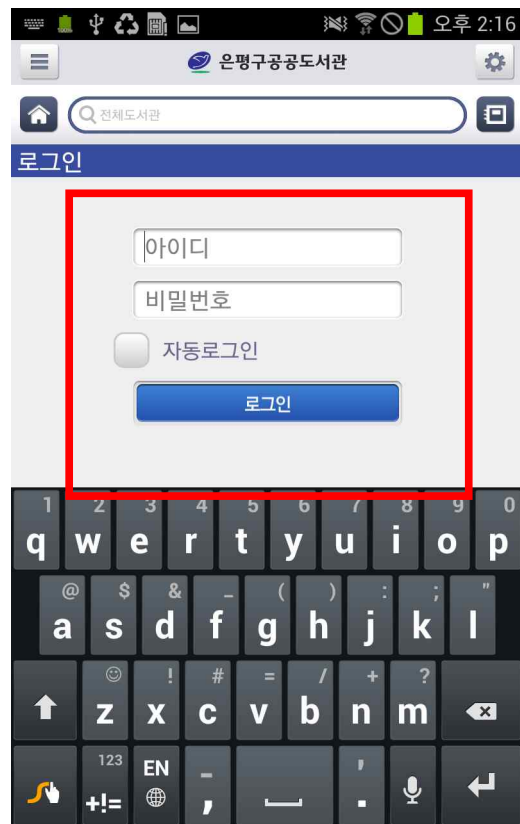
오후 2:16

은평구공공도서관

전체도서관

로그인

아이디

비밀번호

자동로그인

로그인

1 q 2 w 3 e 4 r 5 t 6 y 7 u 8 i 9 o 0 p

@ a $ s & d _ f ( g ) h : j ; k " l

☺ z ! x # c = v / b + n ? m

123 +!= EN , .